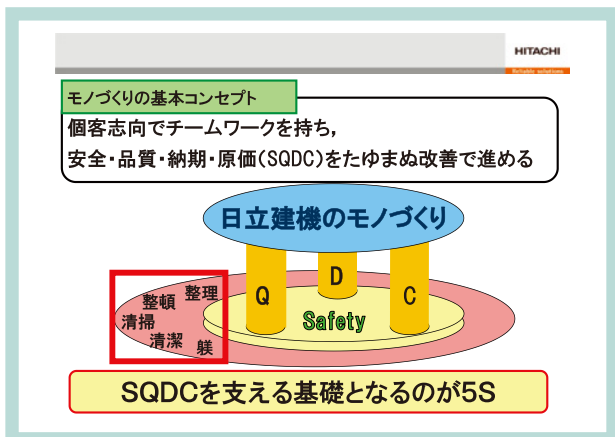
HITACHI
Reliable solutions

モノづくりの基本コンセプト

個客志向でチームワークを持ち，
安全・品質・納期・原価（SQDC）をたゆまぬ改善で進める

日立建機のモノづくり

Q
D
C
Safety

整頓
整理
清掃
清潔
躾

SQDCを支える基礎となるのが5S